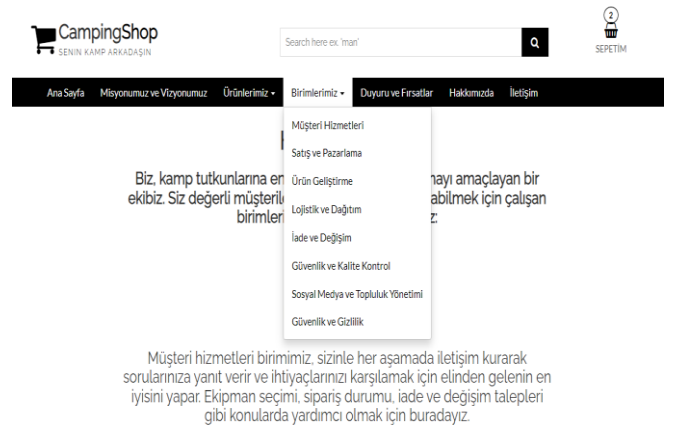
CampingShop
SENİN KAMP ARKADAŞIN

Search here ex. 'man'

2
SEPETİM

Ana Sayfa
Misyonumuz ve Vizyonumuz
Ürünlerimiz
Birimlerimiz
Duyuru ve Fırsatlar
Hakkımızda
İletişim

Müşteri Hizmetleri
Satış ve Pazarlama
Ürün Geliştirme
Lojistik ve Dağıtım
İade ve Değişim
Güvenlik ve Kalite Kontrol
Sosyal Medya ve Topluluk Yönetimi
Güvenlik ve Gizlilik

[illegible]

Biz, kamp tutkunlarına en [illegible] mayı amaçlayan bir ekibiz. Siz değerli müşteril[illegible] abilmek için çalışan birimleri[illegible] iz:

Müşteri hizmetleri birimimiz, sizinle her aşamada iletişim kurarak sorularınıza yanıt verir ve ihtiyaçlarınızı karşılamak için elinden gelenin en iyisini yapar. Ekipman seçimi, sipariş durumu, iade ve değişim talepleri gibi konularda yardımcı olmak için buradayız.